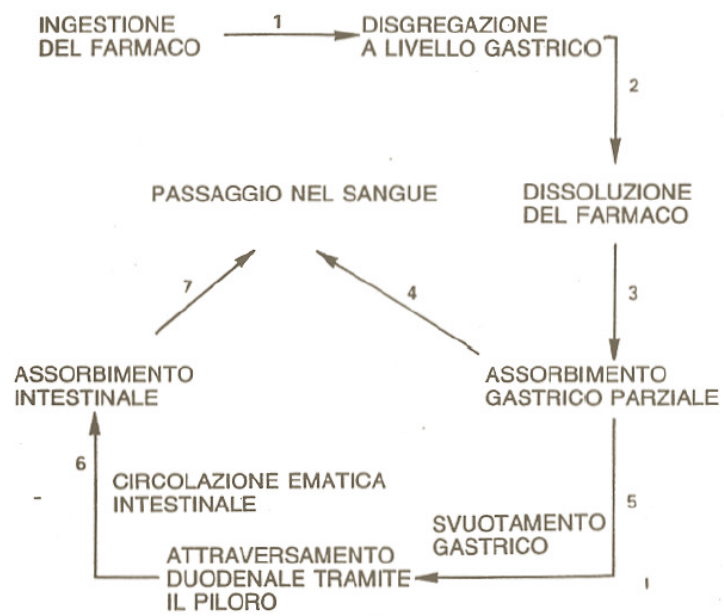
INGESTIONE DEL FARMACO

1

DISGREGAZIONE A LIVELLO GASTRICO

2

PASSAGGIO NEL SANGUE

DISSOLUZIONE DEL FARMACO

3

7

4

ASSORBIMENTO INTESTINALE

ASSORBIMENTO GASTRICO PARZIALE

6

CIRCOLAZIONE EMATICA INTESTINALE

5

SVUOTAMENTO GASTRICO

ATTRAVERSAMENTO DUODENALE TRAMITE IL PILORO